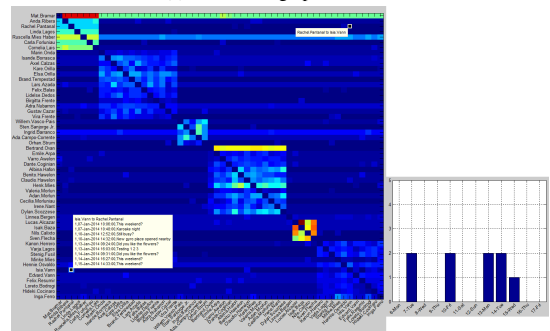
Mat Bramer
Anda Ribera
Rachel Pantanal
Linda Lagos
Ruscella Mies Haber
Carla Forluniau
Cornelia Lars
Marin Oreto
Isamila Barranca
Axel Calzas
Kiaan Orilla
Elsa Orilla
Brand Tempestad
Lars Azuela
Felix Balas
Lidelse Dedos
Brigitta Frente
Adra Nabamo
Gaston Ozcar
Vira Frente
Willem Vasco-Pais
Stan Sanjaya Jr.
Ingrid Barranco
Ada Campo-Corrente
Orhan Strum
Bertrand Ovan
Emile Arpa
Varro Awelon
Dante Coginian
Albina Hafon
Benito Hawelon
Claudio Hawelon
Henk Mies
Valeria Morlun
Adan Morlun
Cecilia Morluniau
Irene Nant
Dylan Scozzese
Linnea Bergen
Lucas Alcazar
Isak Baza
Nils Calixto
Sven Flecha
Kanon Herrero
Varga Lagos
Stenig Fusil
Minke Mies
Hennie Osvaldo
Isia Vann
Edvard Vann
Felix Resumir
Loreto Bodrogi
Hideki Cocinaro
Inga Ferro

Rachel Pantanal to Isia Vann

Isia Vann to Rachel Pantanal
1-07-Jan-2014 13:00:00:The weekend?
2-07-Jan-2014 13:40:00:Karaoke night
3-16-Jan-2014 12:52:00:Sirthday?
4-16-Jan-2014 14:32:00:New good place opened nearby
5-13-Jan-2014 08:24:00:Did you like the flowers?
6-13-Jan-2014 15:03:00:Testing 1 2 3
7-14-Jan-2014 09:11:00:Did you like the flowers?
8-14-Jan-2014 16:27:00:The weekend?
9-16-Jan-2014 14:23:00:The weekend?

3
2
1
0

6-Mon
7-Tue
8-Wed
9-Thu
10-Fri
11-Sat
12-Sun
13-Mon
14-Tue
15-Wed
16-Thu
17-Fri